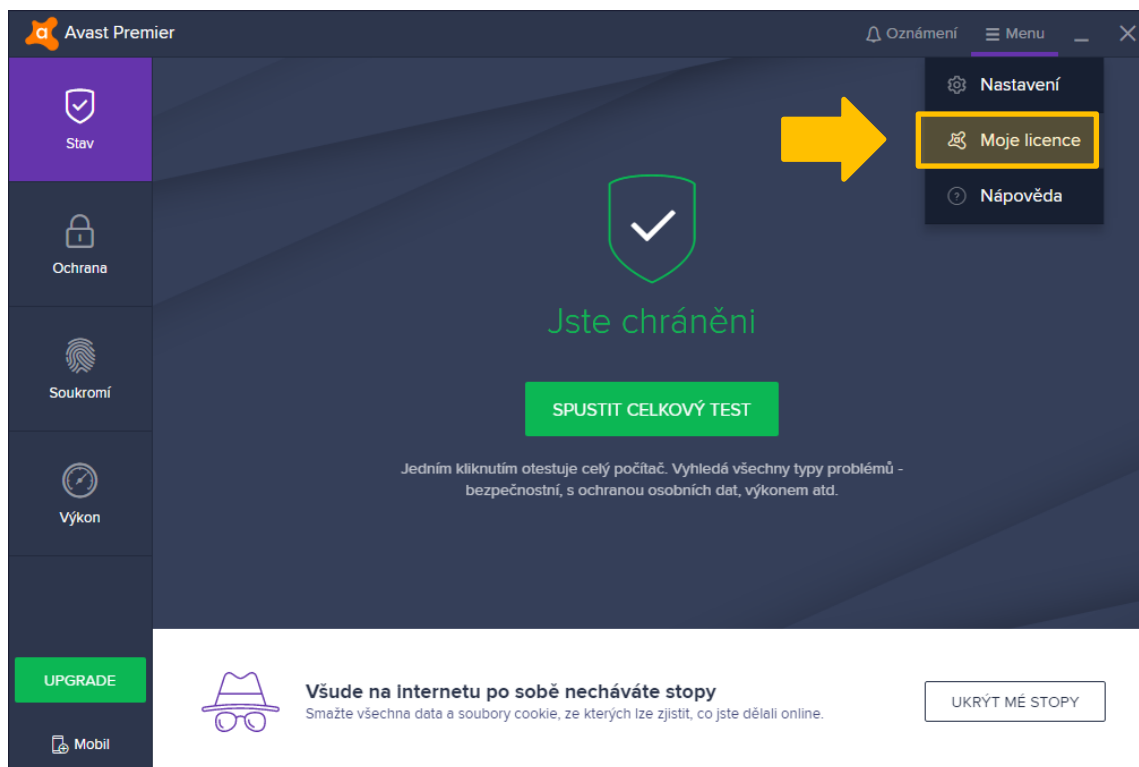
Avast Premier

Oznámení

Menu

Nastavení

Moje licence

Nápověda

Stav

Ochrana

Soukromí

Výkon

Jste chráněni

SPUSTIT CELKOVÝ TEST

Jedním kliknutím otestuje celý počítač. Vyhledá všechny typy problémů - bezpečnostní, s ochranou osobních dat, výkonem atd.

UPGRADE

Mobil

Všude na internetu po sobě necháváte stopy

Smažte všechna data a soubory cookie, ze kterých lze zjistit, co jste dělali online.

UKRÝT MÉ STOPY